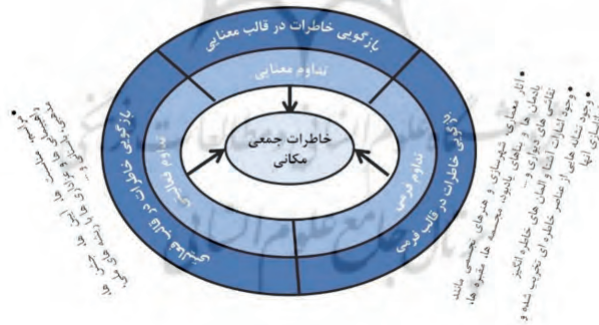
بازگویی خاطرات در قالب معنایی

تداوم معنایی

خاطرات جمعی مکانی

بازگویی خاطرات در قالب فرمی

تداوم فرمی

بازگویی خاطرات در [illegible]

تداوم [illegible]

• آثار معماری، شهرسازی و هنرهای تجسمی مانند یادمان ها، بناهای یادبود، مجسمه ها، مقبره ها، نقاشی های دیواری و...
• وجود نشانه ها، المان های خاطره انگیز
• وجود نشانه هایی از عناصر خاطره ای تجربه شده و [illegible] آنها

• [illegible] ها، آیین ها، جشن ها، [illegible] و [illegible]